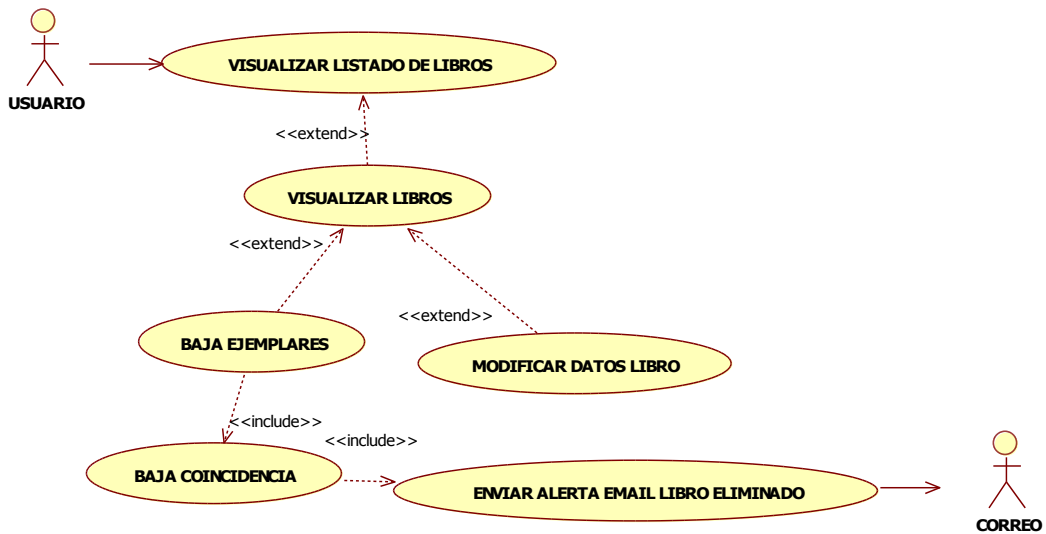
USUARIO

VISUALIZAR LISTADO DE LIBROS

<<extend>>

VISUALIZAR LIBROS

<<extend>>

<<extend>>

BAJA EJEMPLARES

MODIFICAR DATOS LIBRO

<<include>>

<<include>>

BAJA COINCIDENCIA

ENVIAR ALERTA EMAIL LIBRO ELIMINADO

CORREO